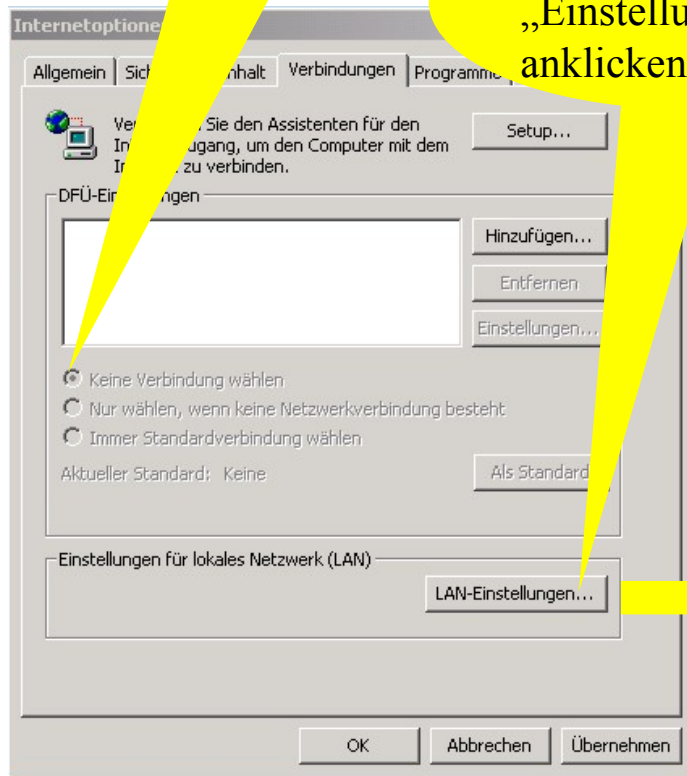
„Einstellu
anklicken

Internetoptione

Allgemein | Sich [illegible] nhalt | Verbindungen | Programme

Ver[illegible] Sie den Assistenten für den In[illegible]ugang, um den Computer mit dem In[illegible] zu verbinden.

Setup...

DFÜ-Ein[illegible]ngen

Hinzufügen...

Entfernen

Einstellungen...

Keine Verbindung wählen

Nur wählen, wenn keine Netzwerkverbindung besteht

Immer Standardverbindung wählen

Aktueller Standard: Keine

Als Standard

Einstellungen für lokales Netzwerk (LAN)

LAN-Einstellungen...

OK

Abbrechen

Übernehmen